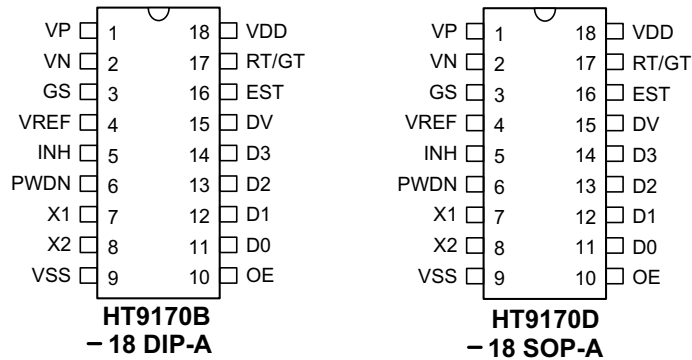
VP 1 18 VDD
VN 2 17 RT/GT
GS 3 16 EST
VREF 4 15 DV
INH 5 14 D3
PWDN 6 13 D2
X1 7 12 D1
X2 8 11 D0
VSS 9 10 OE

HT9170B
– 18 DIP-A

VP 1 18 VDD
VN 2 17 RT/GT
GS 3 16 EST
VREF 4 15 DV
INH 5 14 D3
PWDN 6 13 D2
X1 7 12 D1
X2 8 11 D0
VSS 9 10 OE

HT9170D
– 18 SOP-A